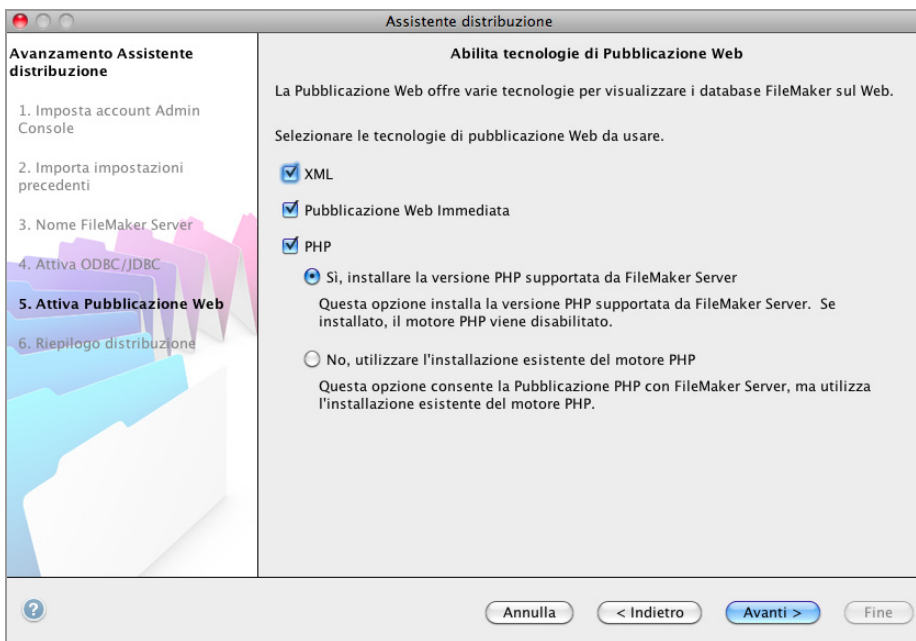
Assistente distribuzione

Avanzamento Assistente distribuzione

1. Imposta account Admin Console

2. Importa impostazioni precedenti

3. Nome FileMaker Server

4. Attiva ODBC/JDBC

5. Attiva Pubblicazione Web

6. Riepilogo distribuzione

Abilita tecnologie di Pubblicazione Web

La Pubblicazione Web offre varie tecnologie per visualizzare i database FileMaker sul Web.

Selezionare le tecnologie di pubblicazione Web da usare.

XML

Pubblicazione Web Immediata

PHP

Sì, installare la versione PHP supportata da FileMaker Server

Questa opzione installa la versione PHP supportata da FileMaker Server. Se installato, il motore PHP viene disabilitato.

No, utilizzare l'installazione esistente del motore PHP

Questa opzione consente la Pubblicazione PHP con FileMaker Server, ma utilizza l'installazione esistente del motore PHP.

?

Annulla

< Indietro

Avanti >

Fine